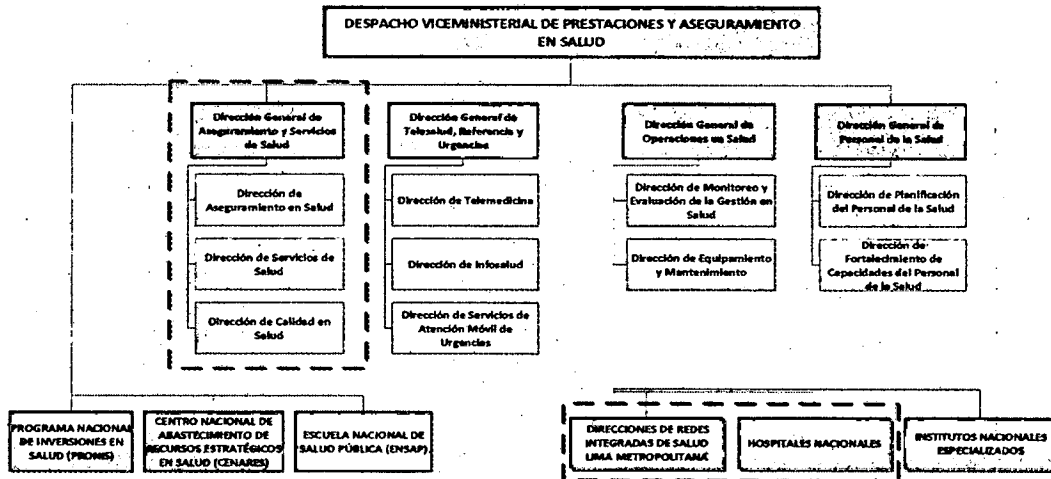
DESPACHO VICEMINISTERIAL DE PRESTACIONES Y ASEGURAMIENTO EN SALUD

Dirección General de Aseguramiento y Servicios de Salud

Dirección de Aseguramiento en Salud

Dirección de Servicios de Salud

Dirección de Calidad en Salud

Dirección General de Telesalud, Referencia y Urgencias

Dirección de Telemedicina

Dirección de Infosalud

Dirección de Servicios de Atención Móvil de Urgencias

Dirección General de Operaciones en Salud

Dirección de Monitoreo y Evaluación de la Gestión en Salud

Dirección de Equipamiento y Mantenimiento

Dirección General de Personal de la Salud

Dirección de Planificación del Personal de la Salud

Dirección de Fortalecimiento de Capacidades del Personal de la Salud

PROGRAMA NACIONAL DE INVERSIONES EN SALUD (PRONIS)

CENTRO NACIONAL DE ABASTECIMIENTO DE RECURSOS ESTRATÉGICOS EN SALUD (CENARES)

ESCUELA NACIONAL DE SALUD PÚBLICA (ENSAP)

DIRECCIONES DE REDES INTEGRADAS DE SALUD LIMA METROPOLITANA

HOSPITALES NACIONALES

INSTITUTOS NACIONALES ESPECIALIZADOS